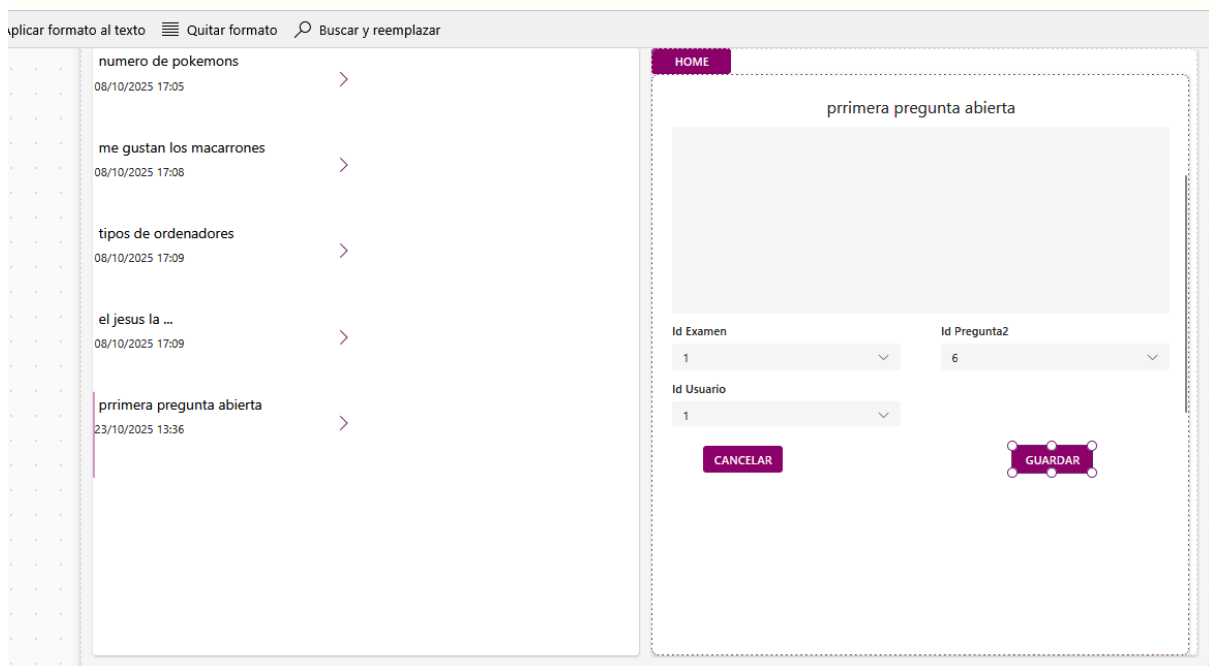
plicar formato al texto Quitar formato Buscar y reemplazar

numero de pokemons
08/10/2025 17:05

me gustan los macarrones
08/10/2025 17:08

tipos de ordenadores
08/10/2025 17:09

el jesus la ...
08/10/2025 17:09

prrimera pregunta abierta
23/10/2025 13:36

HOME

prrimera pregunta abierta

Id Examen
1

Id Pregunta2
6

Id Usuario
1

CANCELAR

GUARDAR